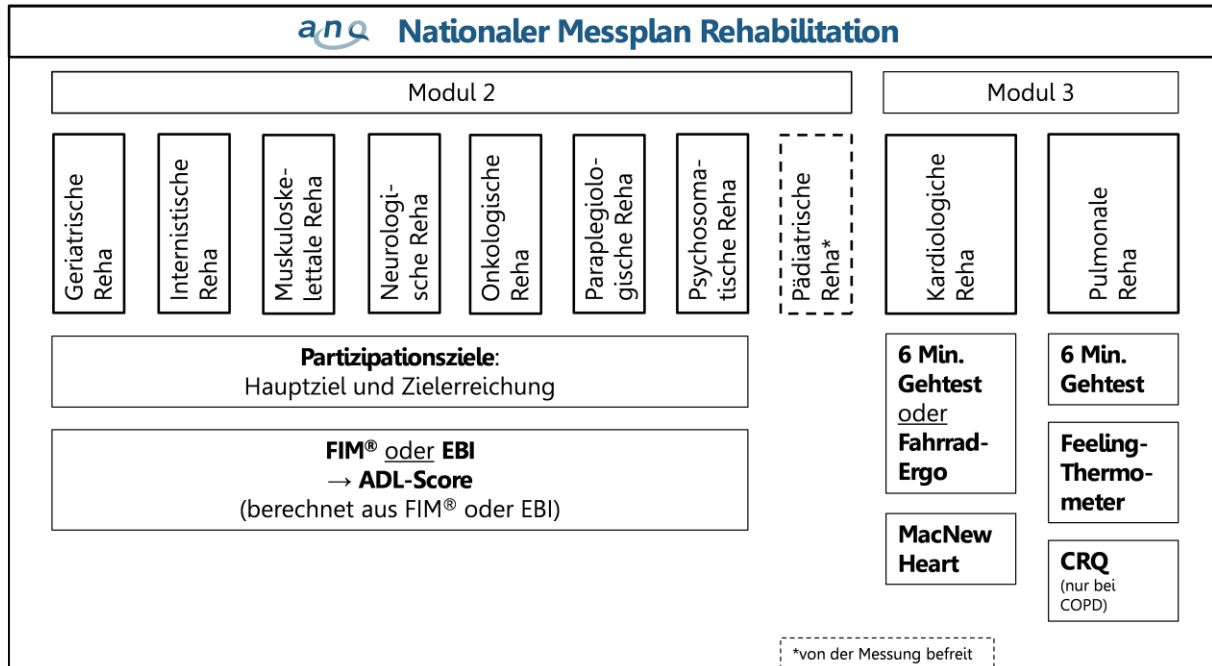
anq Nationaler Messplan Rehabilitation

Modul 2

Modul 3

Geriatrische Reha

Internistische Reha

Muskuloskelettale Reha

Neurologische Reha

Onkologische Reha

Paraplegiologische Reha

Psychosomatische Reha

Pädiatrische Reha*

Kardiologische Reha

Pulmonale Reha

**Partizipationsziele**: Hauptziel und Zielerreichung

**FIM®** oder **EBI**
→ **ADL-Score**
(berechnet aus FIM® oder EBI)

**6 Min. Gehtest** oder **Fahrrad-Ergo**

**MacNew Heart**

**6 Min. Gehtest**

**Feeling-Thermometer**

**CRQ** (nur bei COPD)

*von der Messung befreit